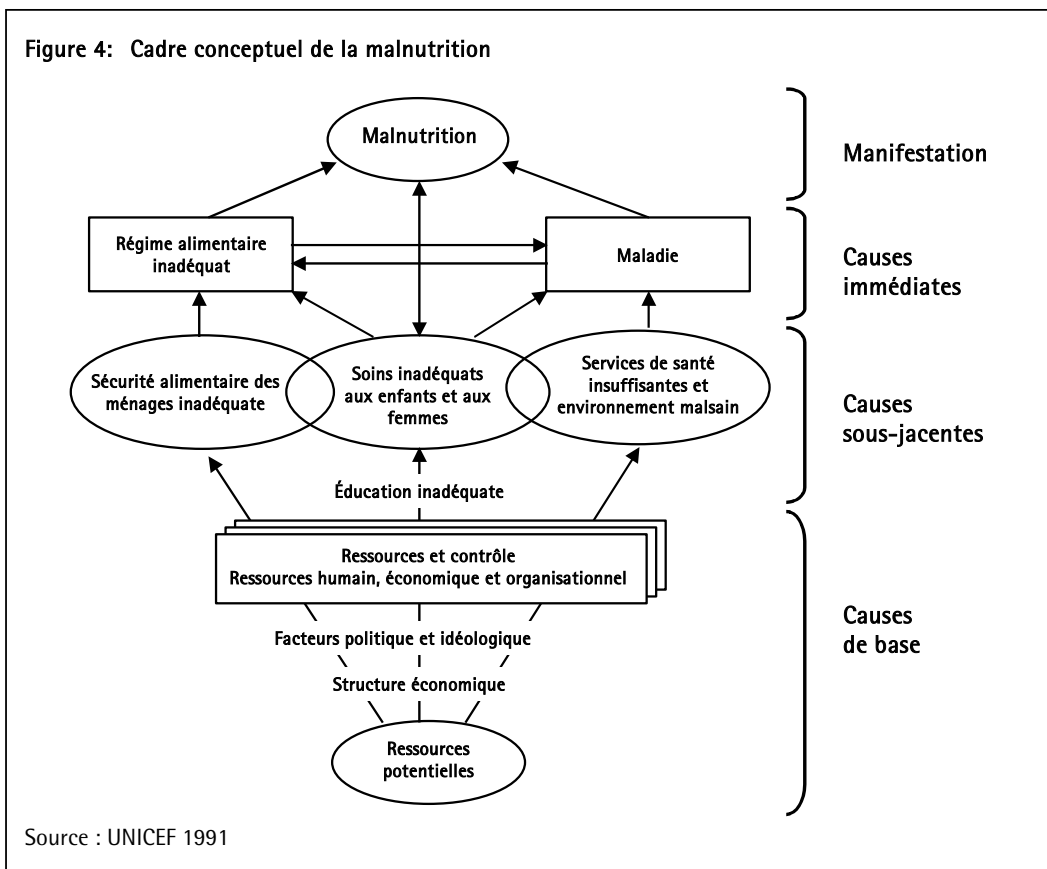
Figure 4: Cadre conceptuel de la malnutrition

Malnutrition

Manifestation

Régime alimentaire inadéquat

Maladie

Causes immédiates

Sécurité alimentaire des ménages inadéquate

Soins inadéquats aux enfants et aux femmes

Services de santé insuffisantes et environnement malsain

Causes sous-jacentes

Éducation inadéquate

Ressources et contrôle
Ressources humain, économique et organisationnel

Facteurs politique et idéologique

Structure économique

Ressources potentielles

Causes de base

Source : UNICEF 1991